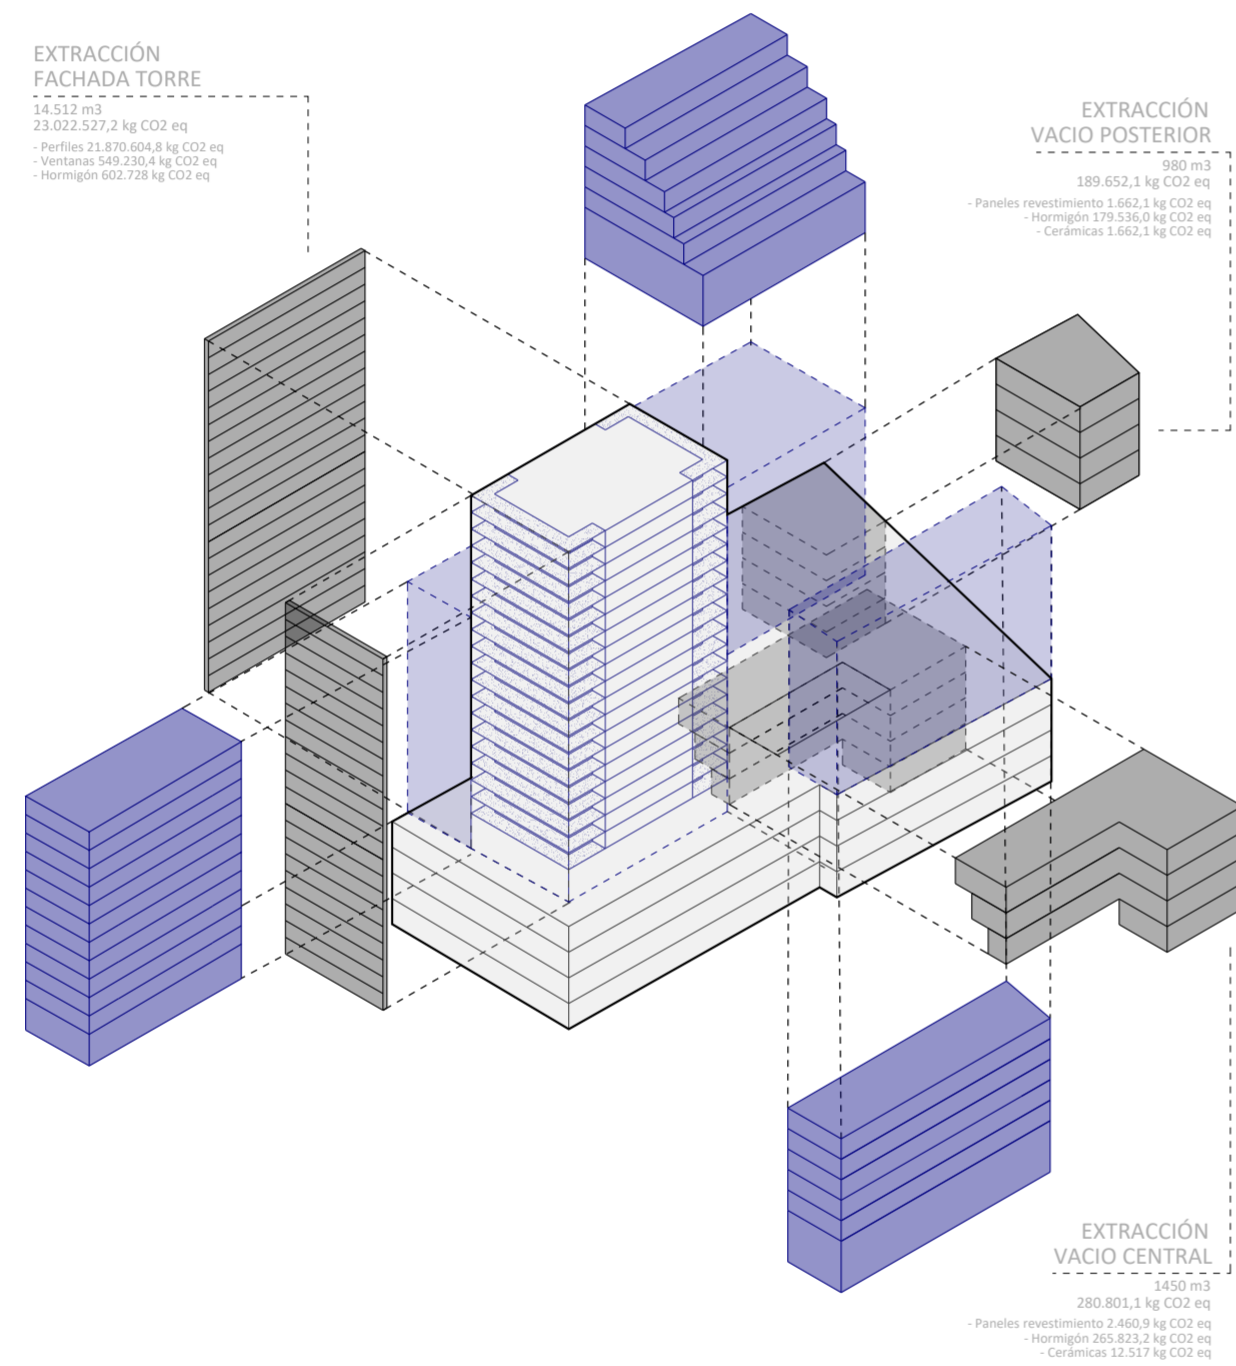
EXTRACCIÓN
FACHADA TORRE

14.512 m3
23.022.527,2 kg CO2 eq

- Perfiles 21.870.604,8 kg CO2 eq
- Ventanas 549.230,4 kg CO2 eq
- Hormigón 602.728 kg CO2 eq

EXTRACCIÓN
VACIO POSTERIOR

980 m3
189.652,1 kg CO2 eq

- Paneles revestimiento 1.662,1 kg CO2 eq
- Hormigón 179.536,0 kg CO2 eq
- Cerámicas 1.662,1 kg CO2 eq

EXTRACCIÓN
VACIO CENTRAL

1450 m3
280.801,1 kg CO2 eq

- Paneles revestimiento 2.460,9 kg CO2 eq
- Hormigón 265.823,2 kg CO2 eq
- Cerámicas 12.517 kg CO2 eq